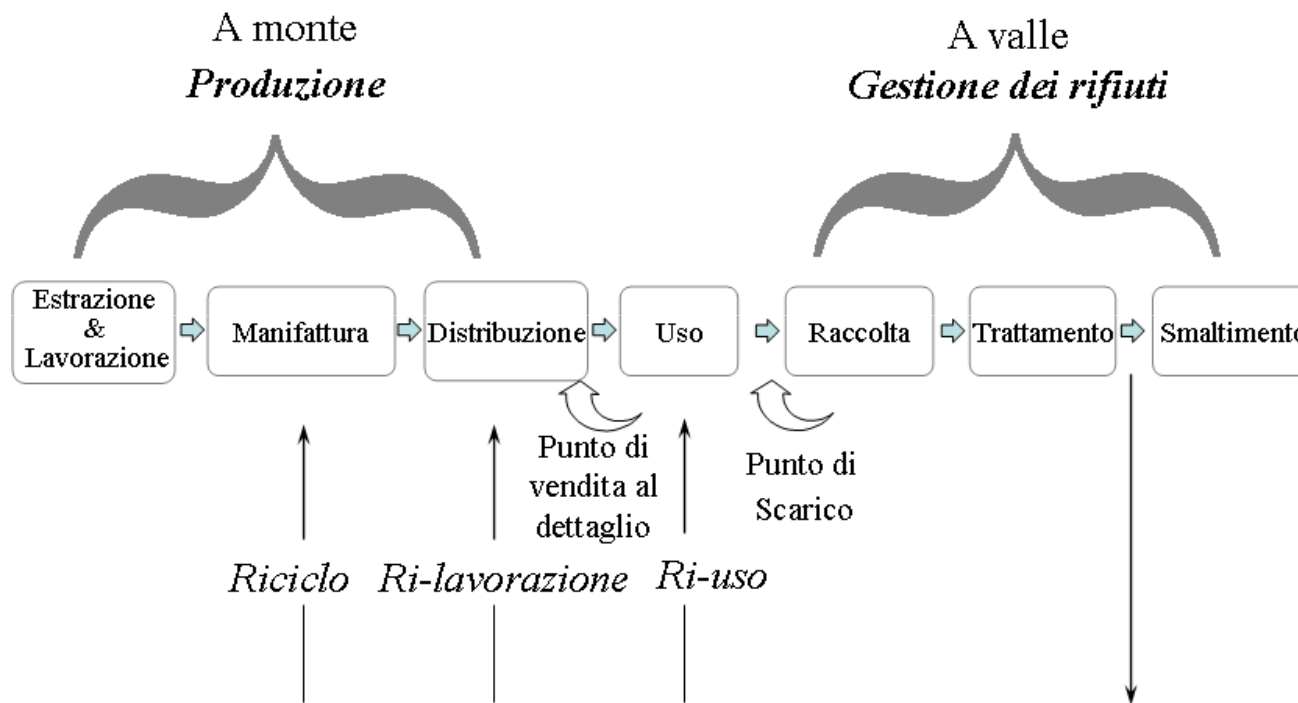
A monte
*Produzione*

A valle
*Gestione dei rifiuti*

Estrazione & Lavorazione

Manifattura

Distribuzione

Uso

Raccolta

Trattamento

Smaltimento

Punto di vendita al dettaglio

Punto di Scarico

*Riciclo* *Ri-lavorazione* *Ri-uso*